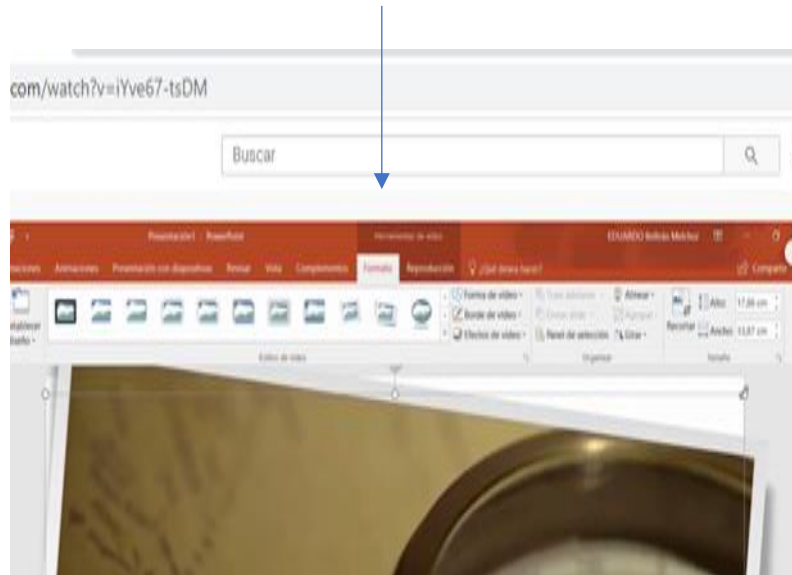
com/watch?v=iYve67-tsDM

Buscar

Presentación1 - PowerPoint

Herramientas de vídeo

EDUARDO Bolívar Melchor

aciones Animaciones Presentación con diapositivas Revisar Vista Complementos Formato Reproducción ¿Qué desea hacer?

Compartir

tablecer seño

Forma de vídeo

Borde de vídeo

Efectos de vídeo

Traer adelante

Enviar atrás

Panel de selección

Alinear

Agrupar

Girar

Recortar

Alto: 17,06 cm

Ancho: 13,67 cm

Estilos de vídeo

Organizar

Tamaño